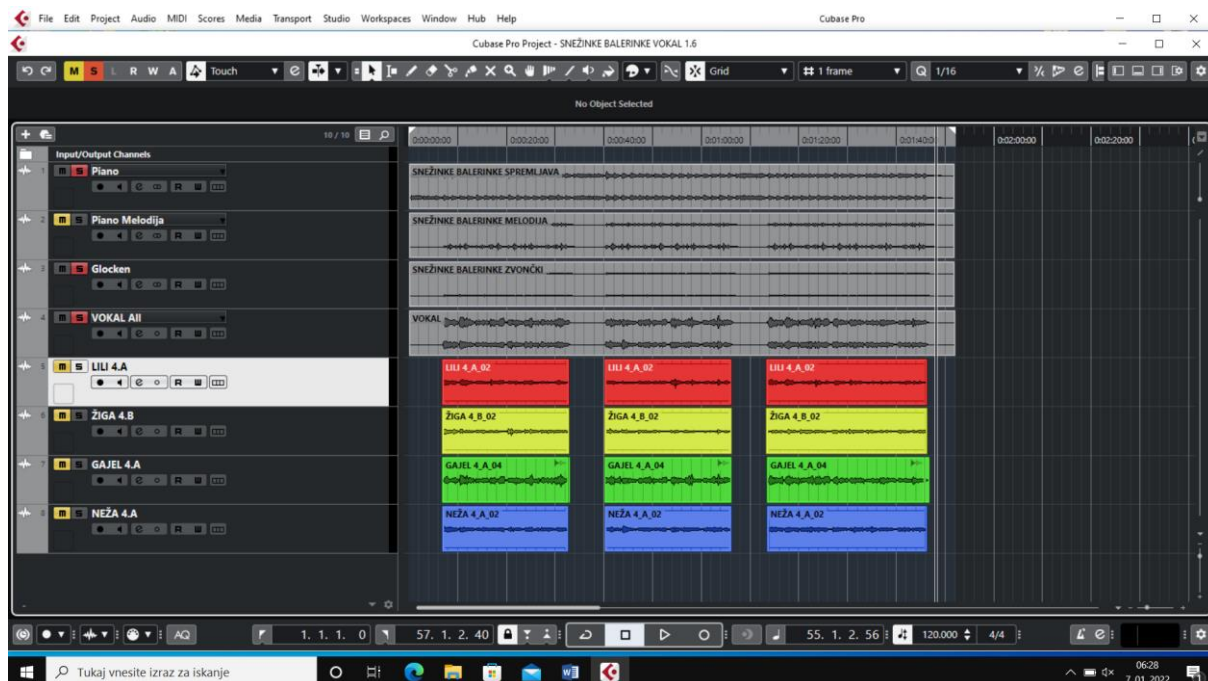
File Edit Project Audio MIDI Scores Media Transport Studio Workspaces Window Hub Help

Cubase Pro

Cubase Pro Project - SNEŽINKE BALERINKE VOKAL 1.6

M S L R W A Touch Grid 1 frame Q 1/16

No Object Selected

10 / 10

0:00:00:00 0:00:20:00 0:00:40:00 0:01:00:00 0:01:20:00 0:01:40:00 0:02:00:00 0:02:20:00

Input/Output Channels

1 m s Piano

2 m s Piano Melodija

3 m s Glocken

4 m s VOKAL All

5 m s LILI 4.A

6 m s ŽIGA 4.B

7 m s GAJEL 4.A

8 m s NEŽA 4.A

SNEŽINKE BALERINKE SPREMLJAVA

SNEŽINKE BALERINKE MELODIJA

SNEŽINKE BALERINKE ZVONČKI

VOKAL

LILI 4_A_02 LILI 4_A_02 LILI 4_A_02

ŽIGA 4_B_02 ŽIGA 4_B_02 ŽIGA 4_B_02

GAJEL 4_A_04 GAJEL 4_A_04 GAJEL 4_A_04

NEŽA 4_A_02 NEŽA 4_A_02 NEŽA 4_A_02

AQ

1. 1. 1. 0

57. 1. 2. 40

55. 1. 2. 56

120.000

4/4

Tukaj vnesite izraz za iskanje

06:28
7.01.2022